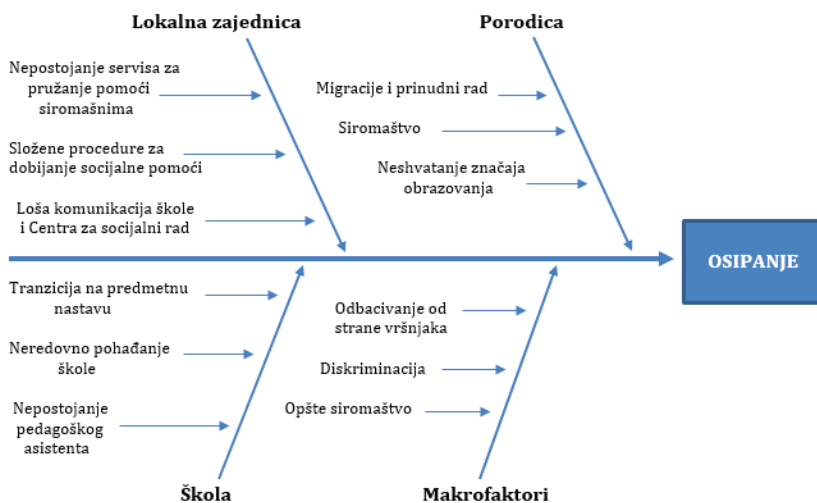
Lokalna zajednica

Porodica

Nepostojanje servisa za pružanje pomoći siromašnima

Složene procedure za dobijanje socijalne pomoći

Loša komunikacija škole i Centra za socijalni rad

Migracije i prinudni rad

Siromaštvo

Neshvatanje značaja obrazovanja

OSIPANJE

Tranzicija na predmetnu nastavu

Neredovno pohađanje škole

Nepostojanje pedagoškog asistenta

Odbacivanje od strane vršnjaka

Diskriminacija

Opšte siromaštvo

Škola

Makrofaktori